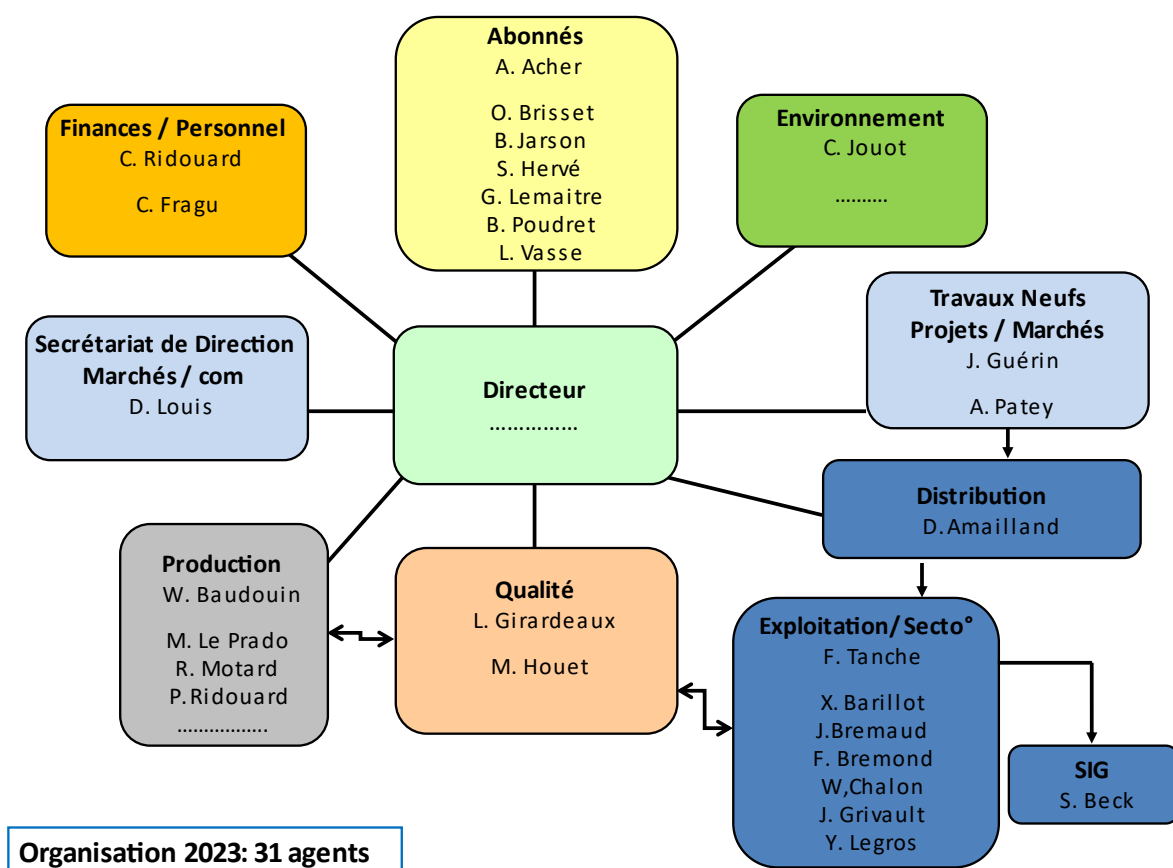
Abonnés
A. Acher

O. Brisset
B. Jarson
S. Hervé
G. Lemaitre
B. Poudret
L. Vasse

Finances / Personnel
C. Ridouard

C. Fragu

Environnement
C. Jouot

.........

Travaux Neufs
Projets / Marchés
J. Guérin

A. Patey

Secrétariat de Direction
Marchés / com
D. Louis

Directeur
...............

Distribution
D. Amailland

Production
W. Baudouin

M. Le Prado
R. Motard
P. Ridouard
.................

Qualité
L. Girardeaux

M. Houet

Exploitation/ Secto°
F. Tanche

X. Barillot
J.Bremaud
F. Bremond
W,Chalon
J. Grivault
Y. Legros

SIG
S. Beck

Organisation 2023: 31 agents